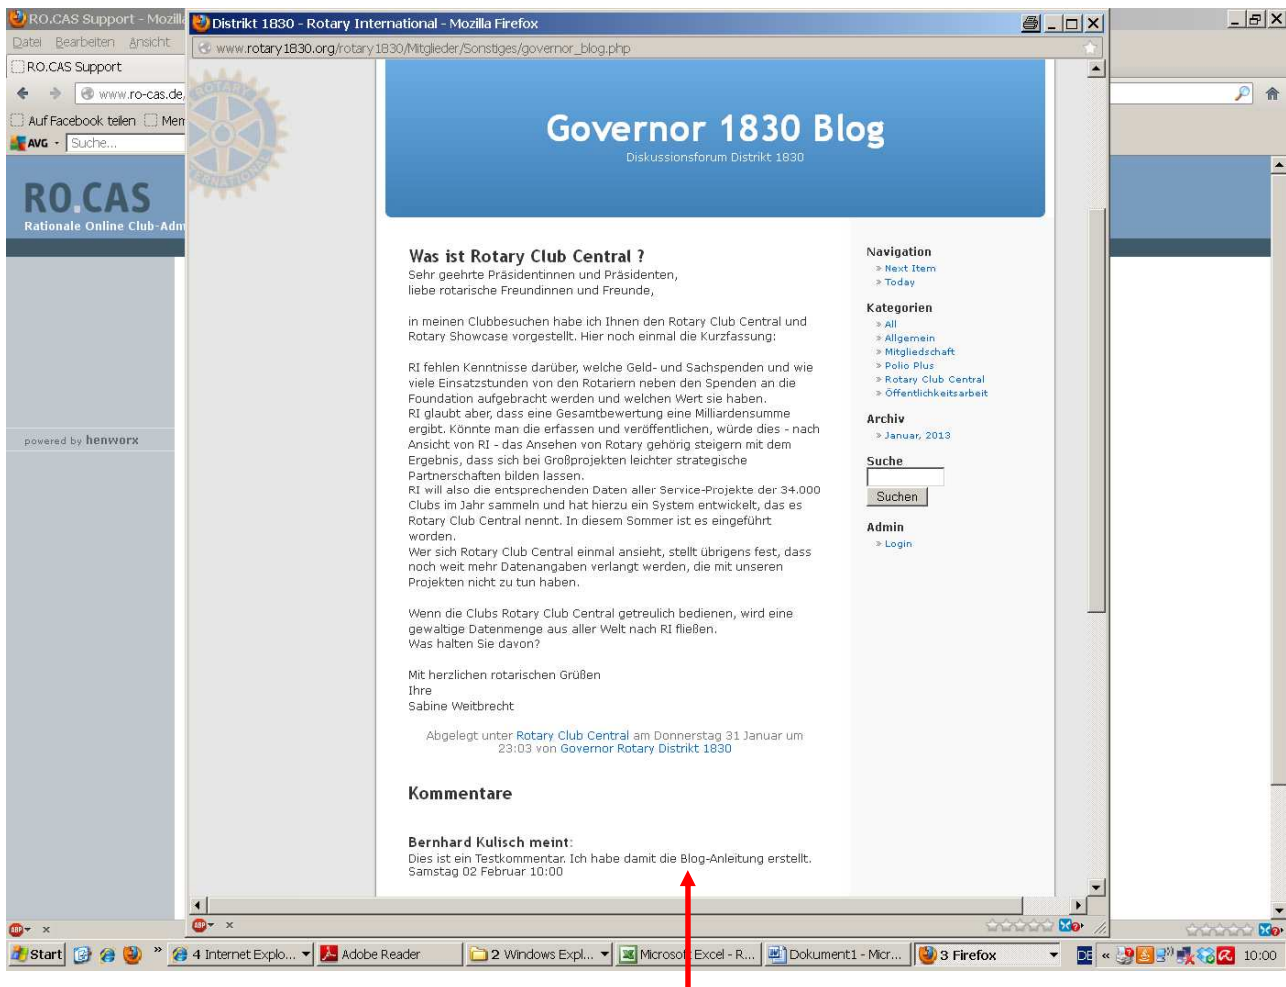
RO.CAS Support - Mozill
Datei Bearbeiten Ansicht
RO.CAS Support
www.ro-cas.de
Auf Facebook teilen Men
AVG Suche...
RO.CAS
Rationale Online Club-Adm
powered by henworx

Distrikt 1830 - Rotary International - Mozilla Firefox
www.rotary1830.org/rotary1830/Mitglieder/Sonstiges/governor_blog.php

Governor 1830 Blog
Diskussionsforum Distrikt 1830

Was ist Rotary Club Central ?
Sehr geehrte Präsidentinnen und Präsidenten,
liebe rotarische Freundinnen und Freunde,

in meinen Clubbesuchen habe ich Ihnen den Rotary Club Central und Rotary Showcase vorgestellt. Hier noch einmal die Kurzfassung:

RI fehlen Kenntnisse darüber, welche Geld- und Sachspenden und wie viele Einsatzstunden von den Rotariern neben den Spenden an die Foundation aufgebracht werden und welchen Wert sie haben.
RI glaubt aber, dass eine Gesamtbewertung eine Milliardensumme ergibt. Könnte man die erfassen und veröffentlichen, würde dies - nach Ansicht von RI - das Ansehen von Rotary gehörig steigern mit dem Ergebnis, dass sich bei Großprojekten leichter strategische Partnerschaften bilden lassen.
RI will also die entsprechenden Daten aller Service-Projekte der 34.000 Clubs im Jahr sammeln und hat hierzu ein System entwickelt, das es Rotary Club Central nennt. In diesem Sommer ist es eingeführt worden.
Wer sich Rotary Club Central einmal ansieht, stellt übrigens fest, dass noch weit mehr Datenangaben verlangt werden, die mit unseren Projekten nicht zu tun haben.

Wenn die Clubs Rotary Club Central getreulich bedienen, wird eine gewaltige Datenmenge aus aller Welt nach RI fließen.
Was halten Sie davon?

Mit herzlichen rotarischen Grüßen
Ihre
Sabine Weitbrecht

Abgelegt unter Rotary Club Central am Donnerstag 31 Januar um 23:03 von Governor Rotary Distrikt 1830

Kommentare

Bernhard Kulisch meint:
Dies ist ein Testkommentar. Ich habe damit die Blog-Anleitung erstellt.
Samstag 02 Februar 10:00

Navigation
» Next Item
» Today

Kategorien
» All
» Allgemein
» Mitgliedschaft
» Polio Plus
» Rotary Club Central
» Öffentlichkeitsarbeit

Archiv
» Januar, 2013

Suche
Suchen

Admin
» Login

Start | 4 Internet Explo... | Adobe Reader | 2 Windows Expl... | Microsoft Excel - R... | Dokument1 - Micr... | 3 Firefox | DE | 10:00